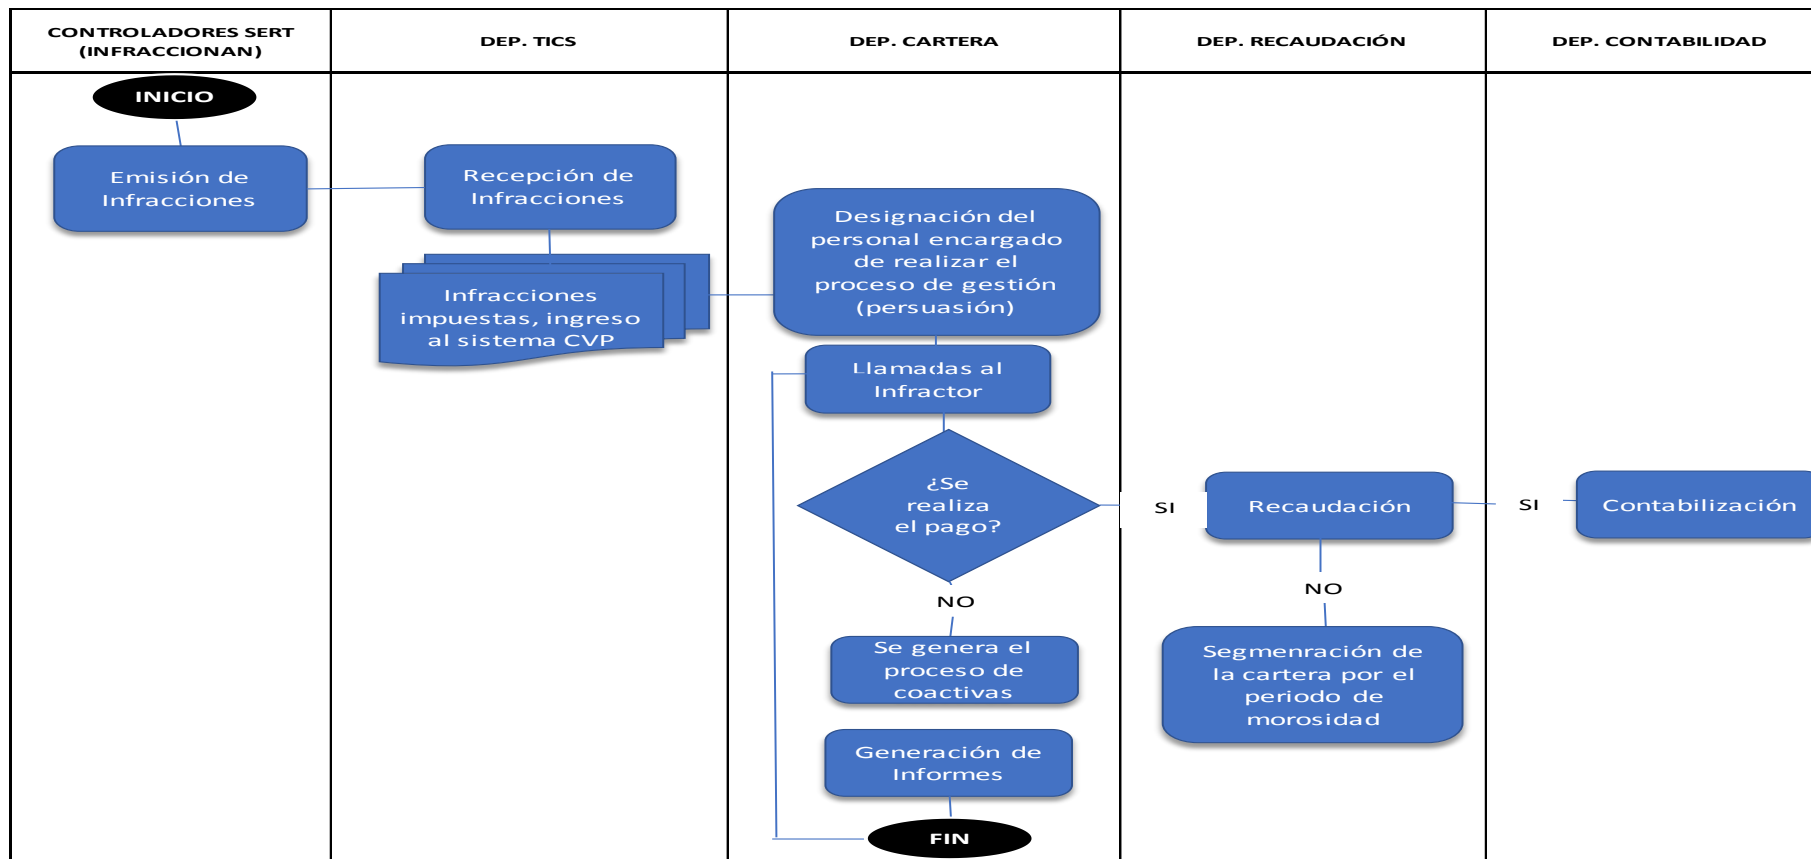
| CONTROLADORES SERT (INFRACCIONAN) | DEP. TICS | DEP. CARTERA | DEP. RECAUDACIÓN | DEP. CONTABILIDAD |
|---|---|---|---|---|

INICIO

Emisión de Infracciones

Recepción de Infracciones

Infracciones impuestas, ingreso al sistema CVP

Designación del personal encargado de realizar el proceso de gestión (persuasión)

Llamadas al Infractor

¿Se realiza el pago?

SI

Recaudación

SI

Contabilización

NO

Se genera el proceso de coactivas

Generación de Informes

FIN

NO

Segmenración de la cartera por el periodo de morosidad